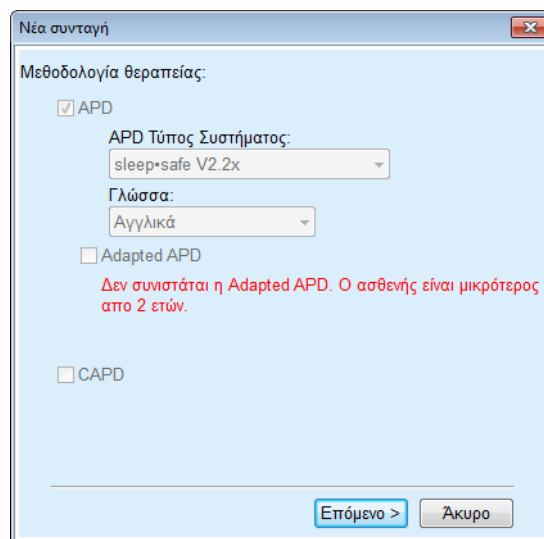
Νέα συνταγή

Μεθοδολογία θεραπείας:

APD

APD Τύπος Συστήματος:

sleep•safe V2.2x

Γλώσσα:

Αγγλικά

Adapted APD

Δεν συνιστάται η Adapted APD. Ο ασθενής είναι μικρότερος απο 2 ετών.

CAPD

Επόμενο >

Άκυρο